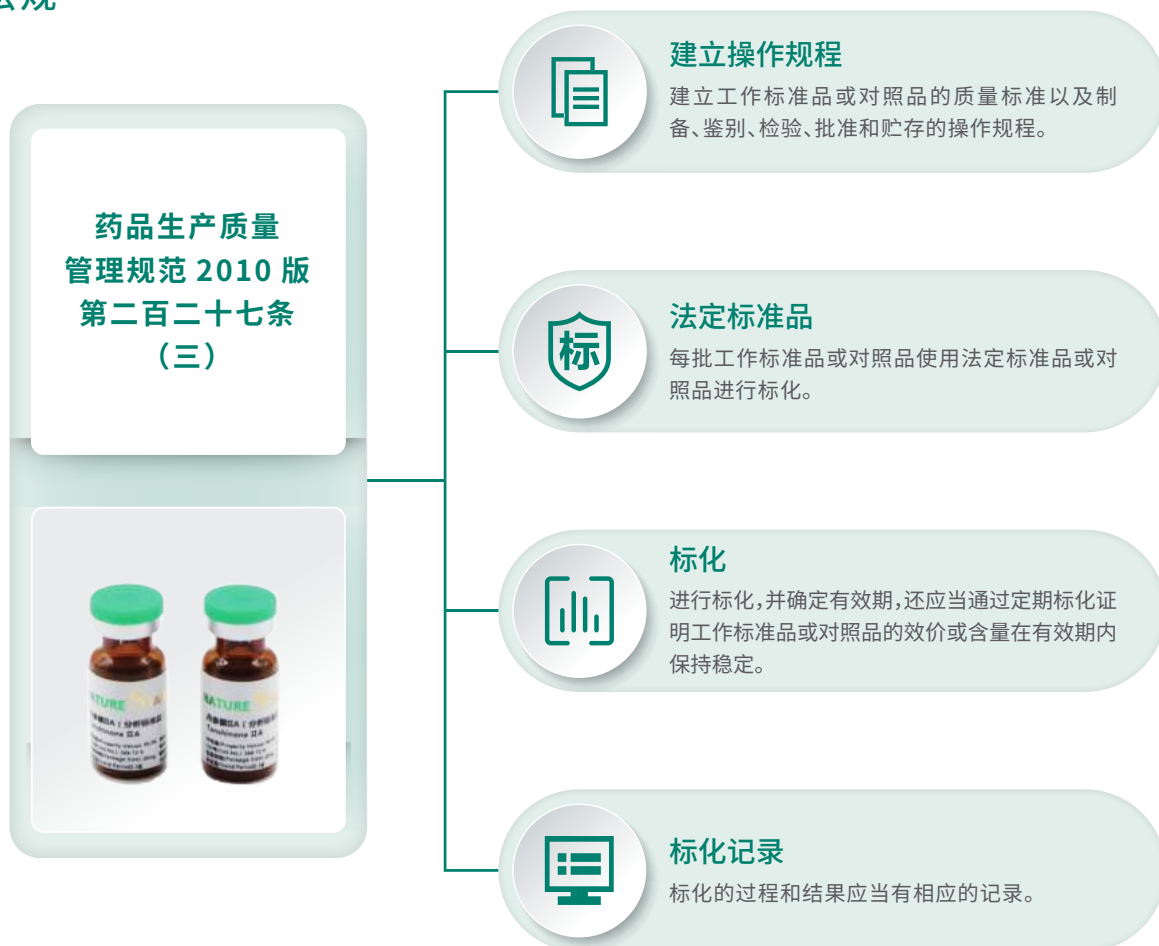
法规

药品生产质量管理规范 2010 版第二百二十七条（三）

建立操作规程
建立工作标准品或对照品的质量标准以及制备、鉴别、检验、批准和贮存的操作规程。

标

法定标准品
每批工作标准品或对照品使用法定标准品或对照品进行标化。

标化
进行标化，并确定有效期，还应当通过定期标化证明工作标准品或对照品的效价或含量在有效期内保持稳定。

标化记录
标化的过程和结果应当有相应的记录。

NATURE
丹参酮IIA | 分析标准品
Tanshinone IIA
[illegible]

NATURE
丹参酮IIA | 分析标准品
Tanshinone IIA
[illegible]